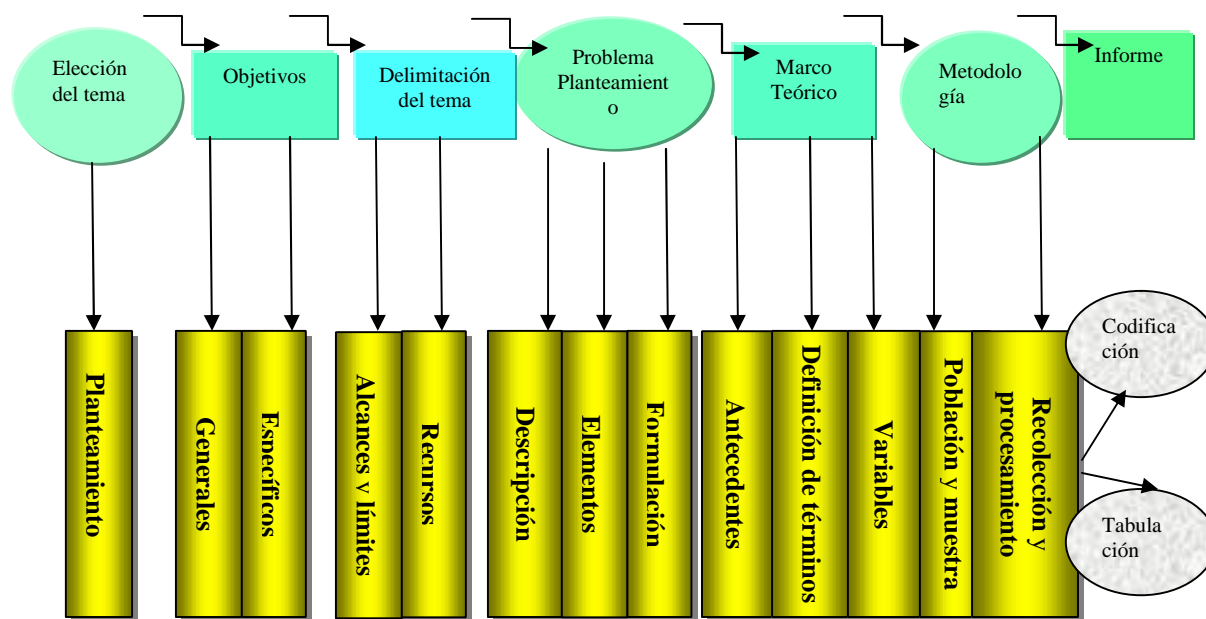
Elección del tema

Objetivos

Delimitación del tema

Problema Planteamient o

Marco Teórico

Metodolo gía

Informe

Planteamiento

Generales

Específicos

Alcances y límites

Recursos

Descripción

Elementos

Formulación

Antecedentes

Definición de términos

Variables

Población y muestra

Recolección y procesamiento

Codifica ción

Tabula ción